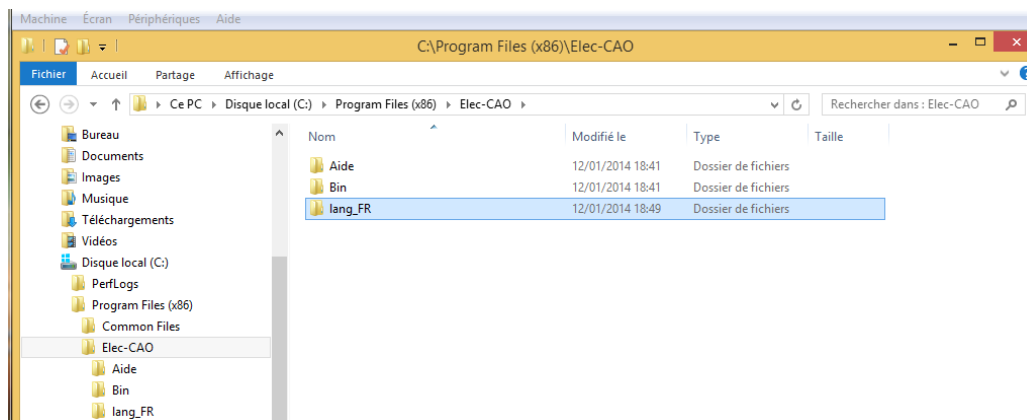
Machine Écran Périphériques Aide

C:\Program Files (x86)\Elec-CAO

Fichier Accueil Partage Affichage

Ce PC ▸ Disque local (C:) ▸ Program Files (x86) ▸ Elec-CAO ▸

Rechercher dans : Elec-CAO

Bureau
Documents
Images
Musique
Téléchargements
Vidéos
Disque local (C:)
PerfLogs
Program Files (x86)
Common Files
Elec-CAO
Aide
Bin
lang_FR

| Nom | Modifié le | Type | Taille |
|---|---|---|---|
| Aide | 12/01/2014 18:41 | Dossier de fichiers | |
| Bin | 12/01/2014 18:41 | Dossier de fichiers | |
| lang_FR | 12/01/2014 18:49 | Dossier de fichiers | |